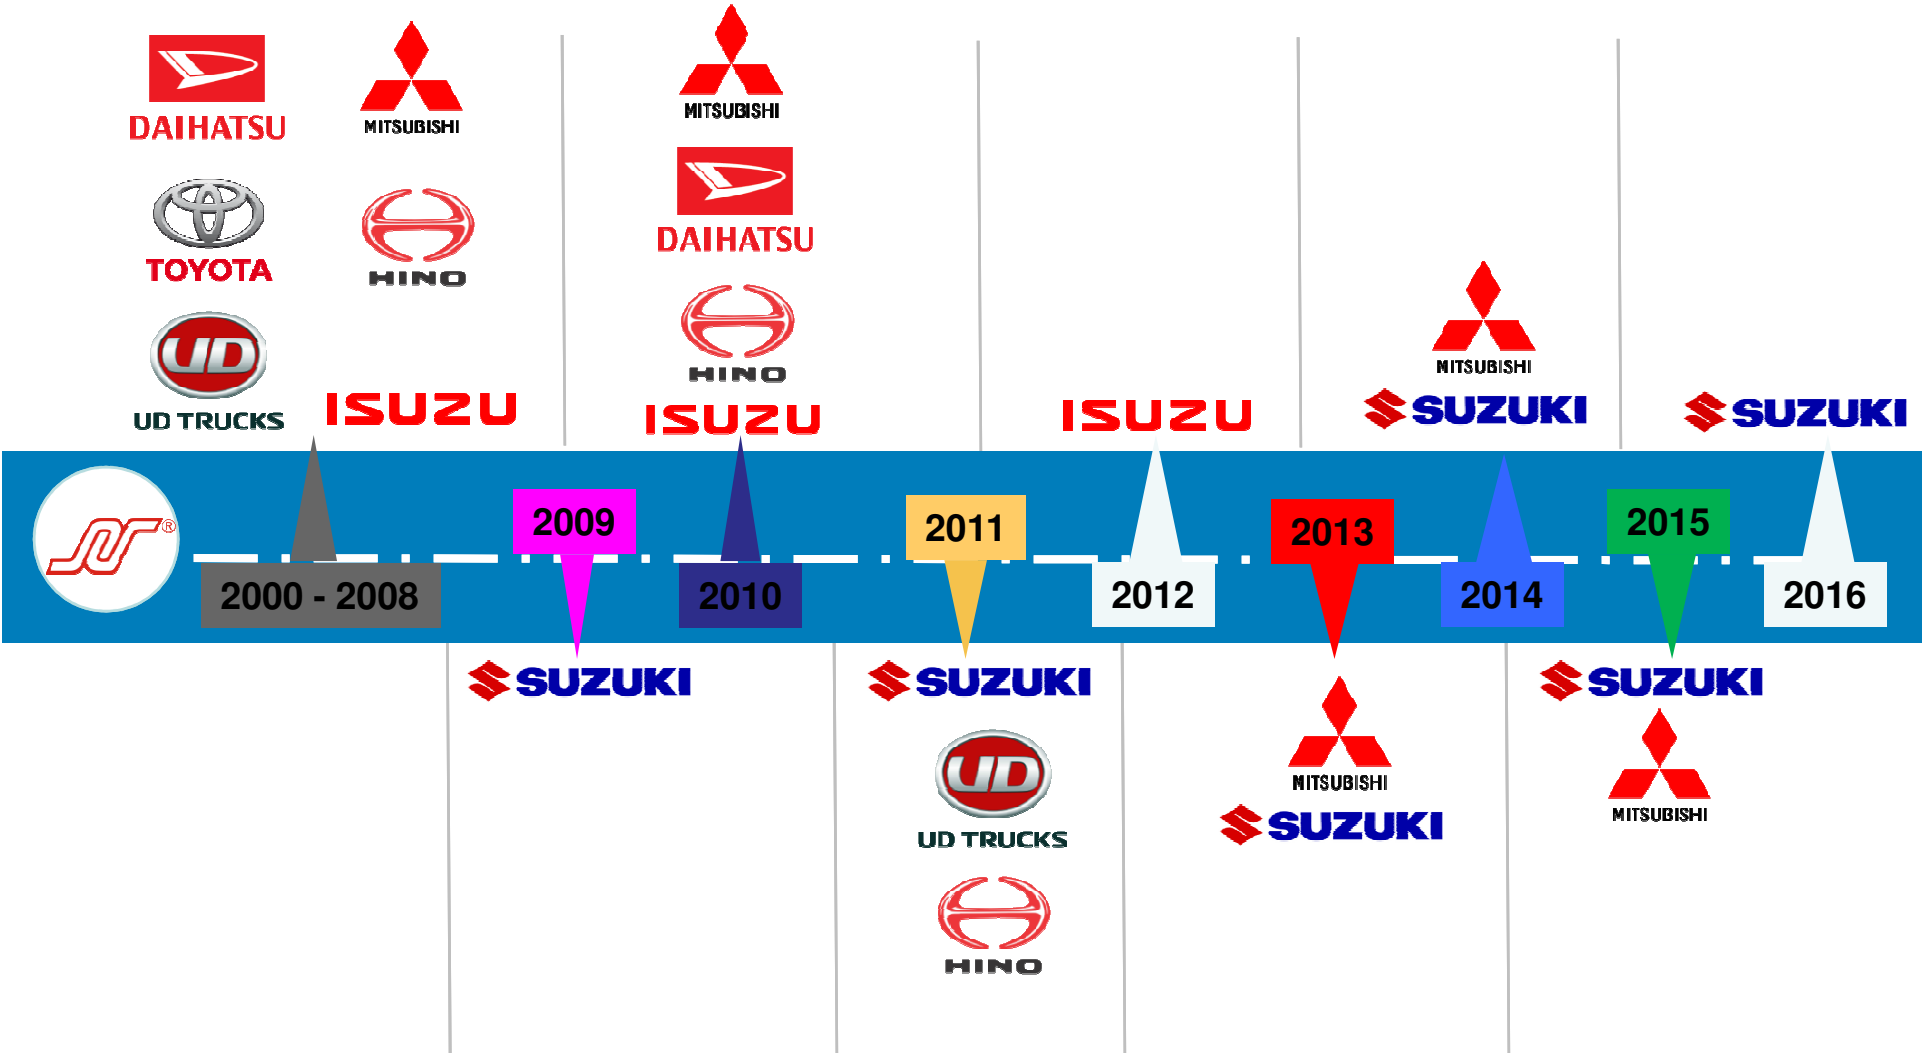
DAIHATSU
MITSUBISHI
TOYOTA
HINO
UD
UD TRUCKS
ISUZU
MITSUBISHI
DAIHATSU
HINO
ISUZU
ISUZU
MITSUBISHI
SUZUKI
SUZUKI

2000 - 2008
2009
2010
2011
2012
2013
2014
2015
2016

SUZUKI
SUZUKI
UD
UD TRUCKS
HINO
MITSUBISHI
SUZUKI
SUZUKI
MITSUBISHI